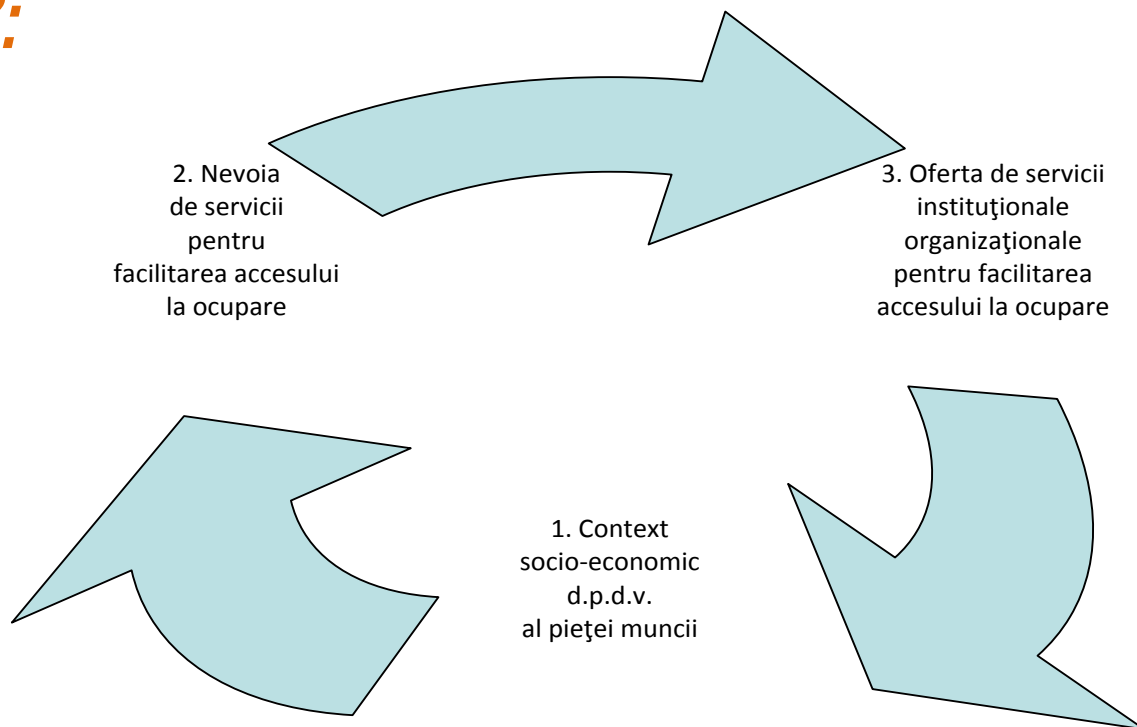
2. Nevoia de servicii pentru facilitarea accesului la ocupare

3. Oferta de servicii instituţionale organizaţionale pentru facilitarea accesului la ocupare

1. Context socio-economic d.p.d.v. al pieţei muncii